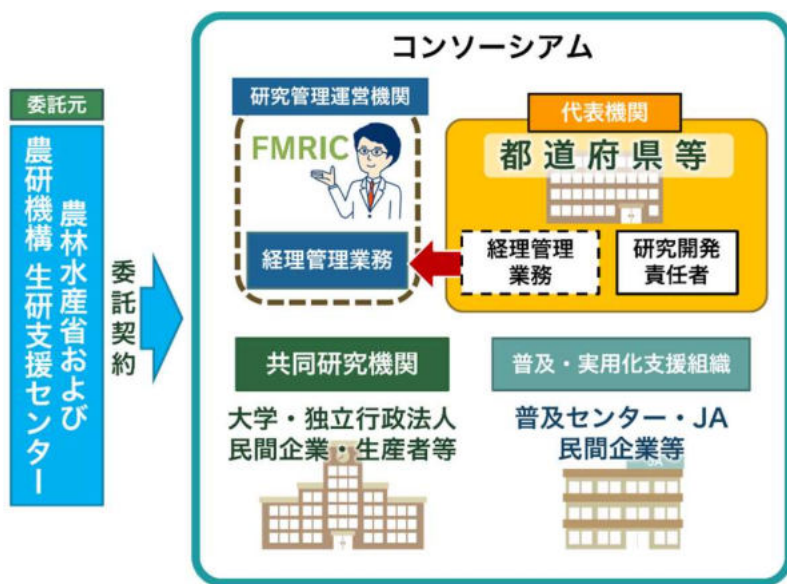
委託元

農林水産省および
農研機構 生研支援センター

委託契約

コンソーシアム

研究管理運営機関

FMRIC

経理管理業務

代表機関

都道府県等

経理管理業務

研究開発責任者

共同研究機関

大学・独立行政法人
民間企業・生産者等

普及・実用化支援組織

普及センター・JA
民間企業等